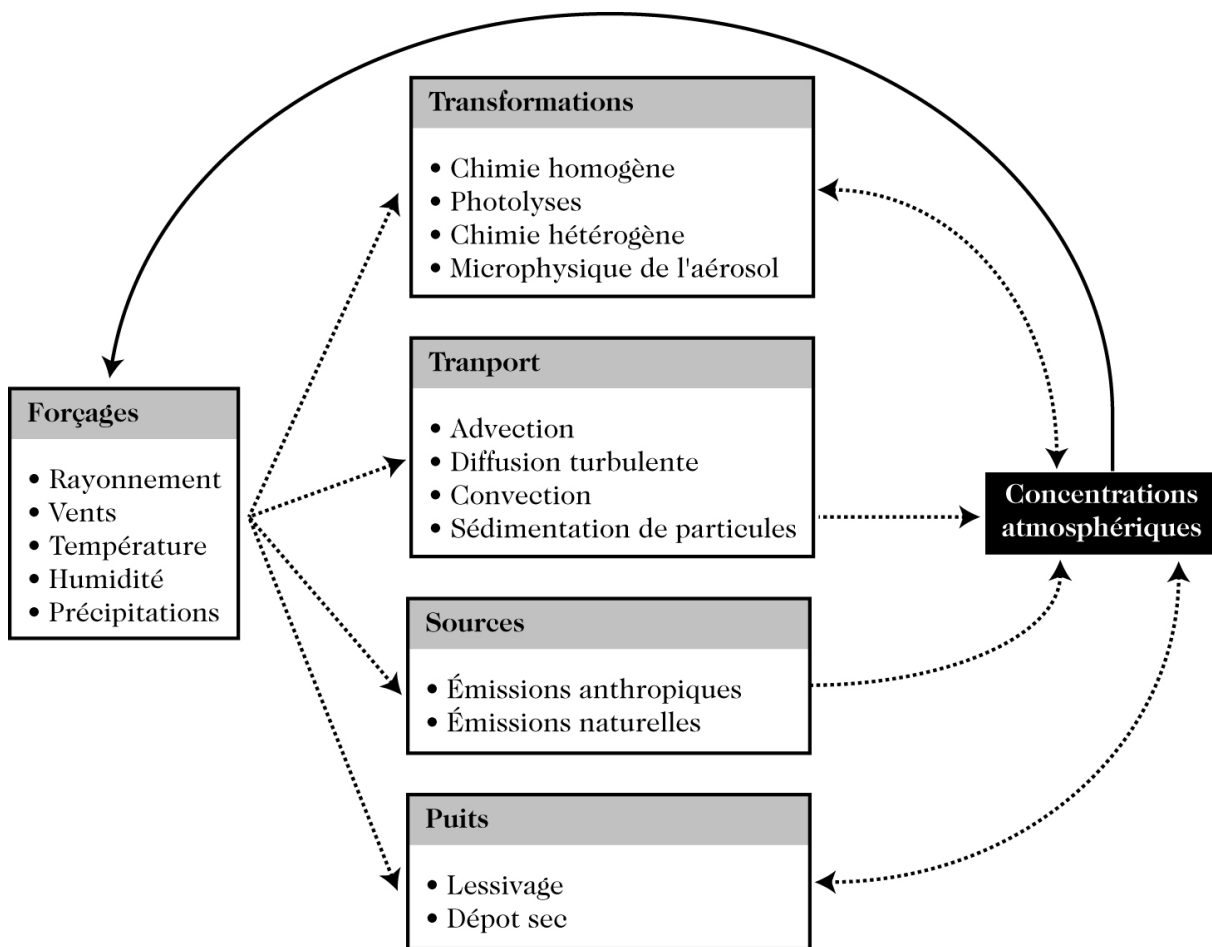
Forçages

• Rayonnement
• Vents
• Température
• Humidité
• Précipitations

Transformations

• Chimie homogène
• Photolyses
• Chimie hétérogène
• Microphysique de l'aérosol

Tranport

• Advection
• Diffusion turbulente
• Convection
• Sédimentation de particules

Sources

• Émissions anthropiques
• Émissions naturelles

Puits

• Lessivage
• Dépot sec

Concentrations atmosphériques